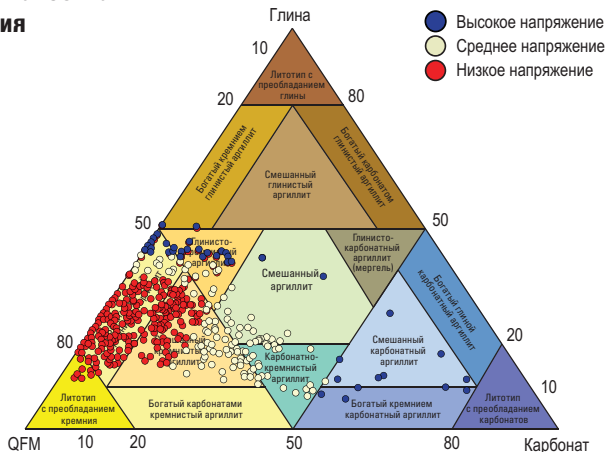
ия

Глина

Высокое напряжение
Среднее напряжение
Низкое напряжение

10
Литотип с преобладанием глины

20
80

Богатый кремнием глинистый аргиллит

Богатый карбонатом глинистый аргиллит

Смешанный глинистый аргиллит

50
50

Глинисто-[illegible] аргиллит

Смешанный аргиллит

Глинисто-карбонатный аргиллит (мергель)

Богатый глиной карбонатный аргиллит

80
20

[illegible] аргиллит

Смешанный карбонатный аргиллит

Карбонатно-кремнистый аргиллит

10

Литотип с преобладанием кремния

Богатый карбонатами кремнистый аргиллит

Богатый кремнием карбонатный аргиллит

Литотип с преобладанием карбонатов

QFM
10
20
50
80
Карбонат